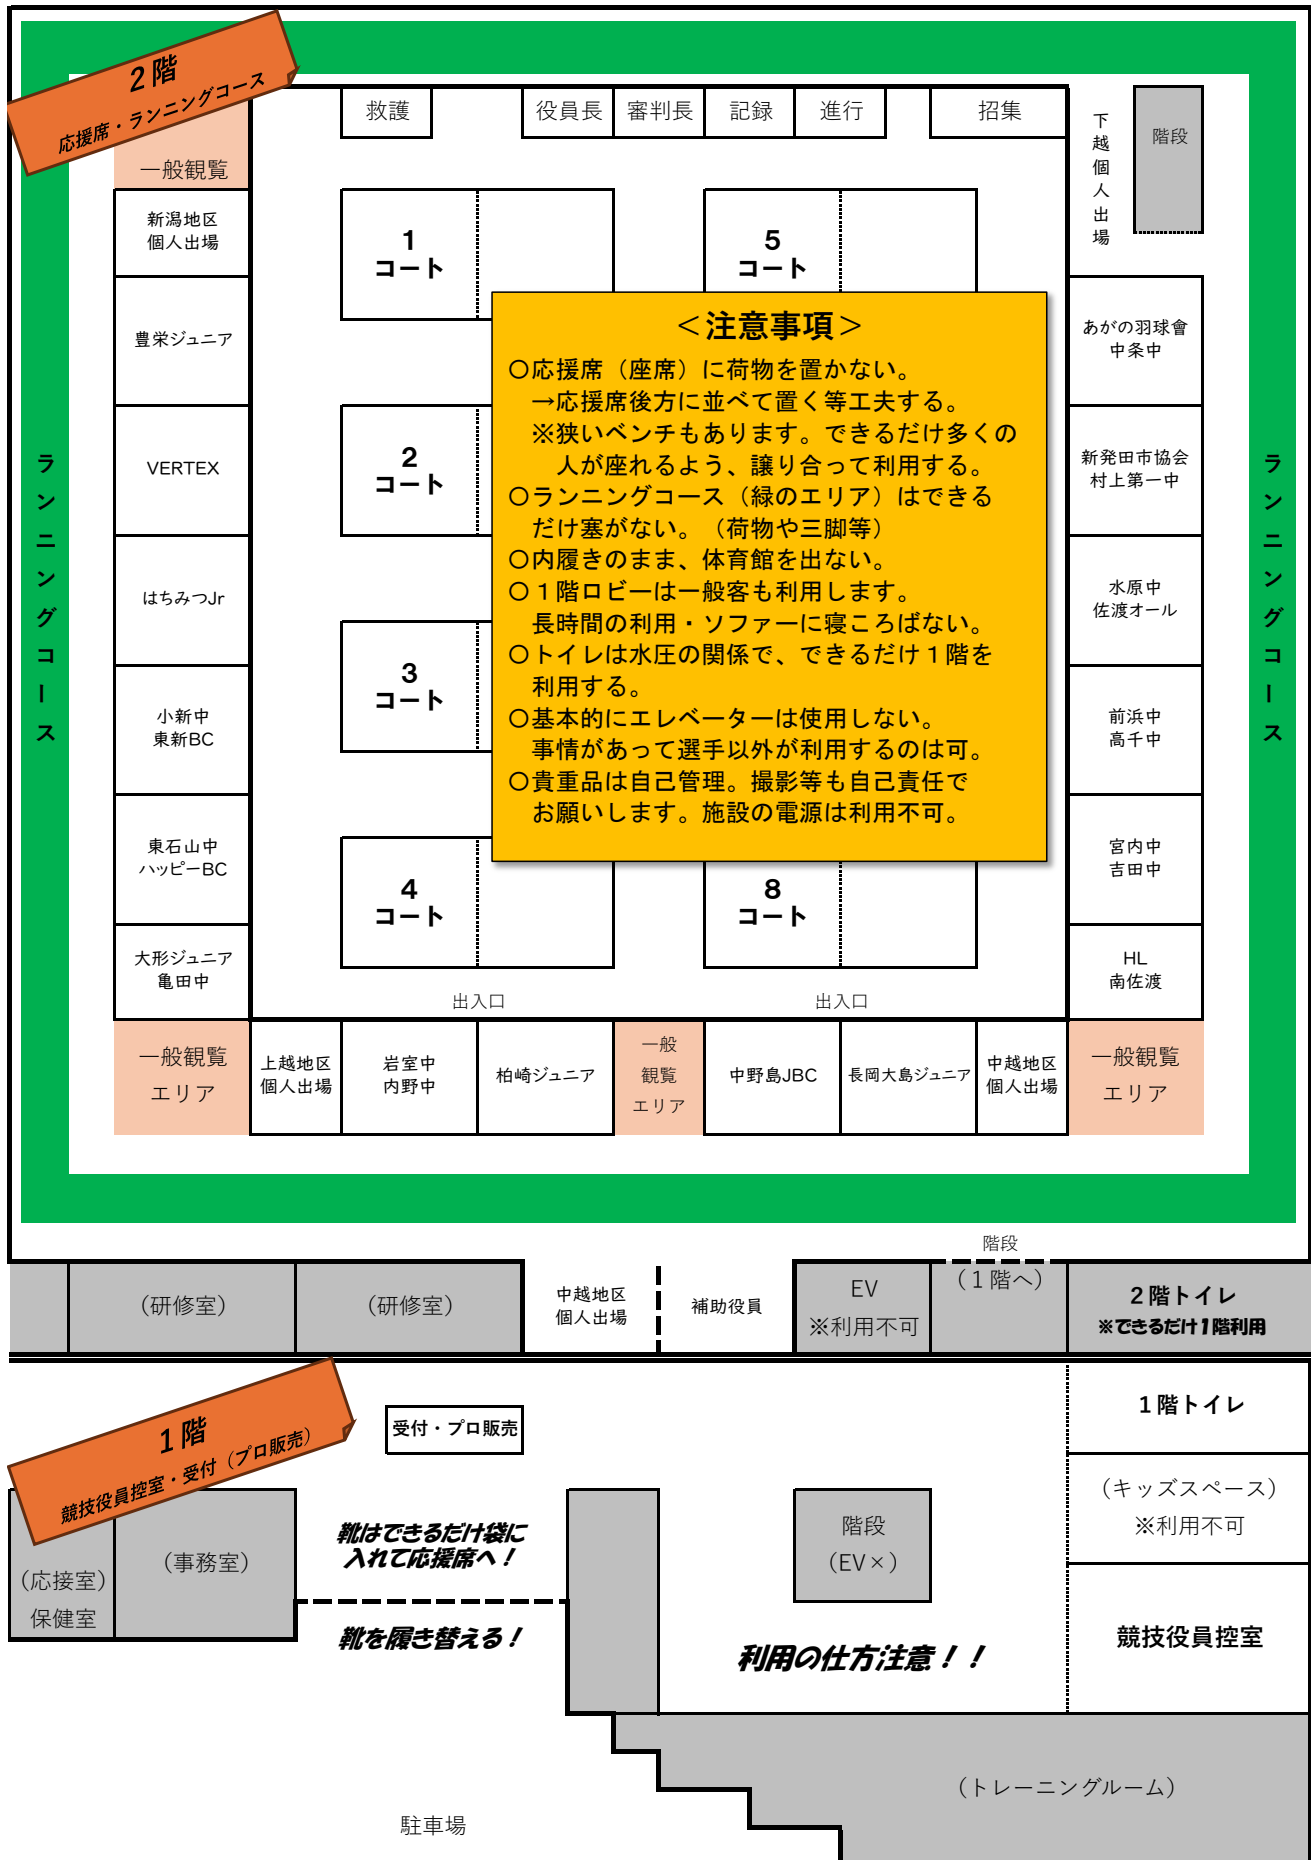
2階
応援席・ランニングコース

一般観覧

救護
役員長
審判長
記録
進行
招集

下越個人出場

階段

新潟地区
個人出場

豊栄ジュニア

VERTEX

はちみつJr

小新中
東新BC

東石山中
ハッピーBC

大形ジュニア
亀田中

ランニングコース

1
コート

2
コート

3
コート

4
コート

5
コート

8
コート

＜注意事項＞
○応援席（座席）に荷物を置かない。
→応援席後方に並べて置く等工夫する。
※狭いベンチもあります。できるだけ多くの人が座れるよう、譲り合って利用する。
○ランニングコース（緑のエリア）はできるだけ塞がない。（荷物や三脚等）
○内履きのまま、体育館を出ない。
○１階ロビーは一般客も利用します。
長時間の利用・ソファーに寝ころばない。
○トイレは水圧の関係で、できるだけ１階を利用する。
○基本的にエレベーターは使用しない。
事情があって選手以外が利用するのは可。
○貴重品は自己管理。撮影等も自己責任でお願いします。施設の電源は利用不可。

あがの羽球會
中条中

新発田市協会
村上第一中

水原中
佐渡オール

前浜中
高千中

宮内中
吉田中

HL
南佐渡

ランニングコース

出入口
出入口

一般観覧
エリア

上越地区
個人出場

岩室中
内野中

柏崎ジュニア

一般
観覧
エリア

中野島JBC

長岡大島ジュニア

中越地区
個人出場

一般観覧
エリア

階段
（１階へ）

（研修室）
（研修室）

中越地区
個人出場

補助役員

EV
※利用不可

２階トイレ
※できるだけ１階利用

１階
競技役員控室・受付（プロ販売）

受付・プロ販売

１階トイレ

（キッズスペース）
※利用不可

（応接室）
保健室

（事務室）

靴はできるだけ袋に入れて応援席へ！

靴を履き替える！

階段
（EV×）

利用の仕方注意！！

競技役員控室

（トレーニングルーム）

駐車場